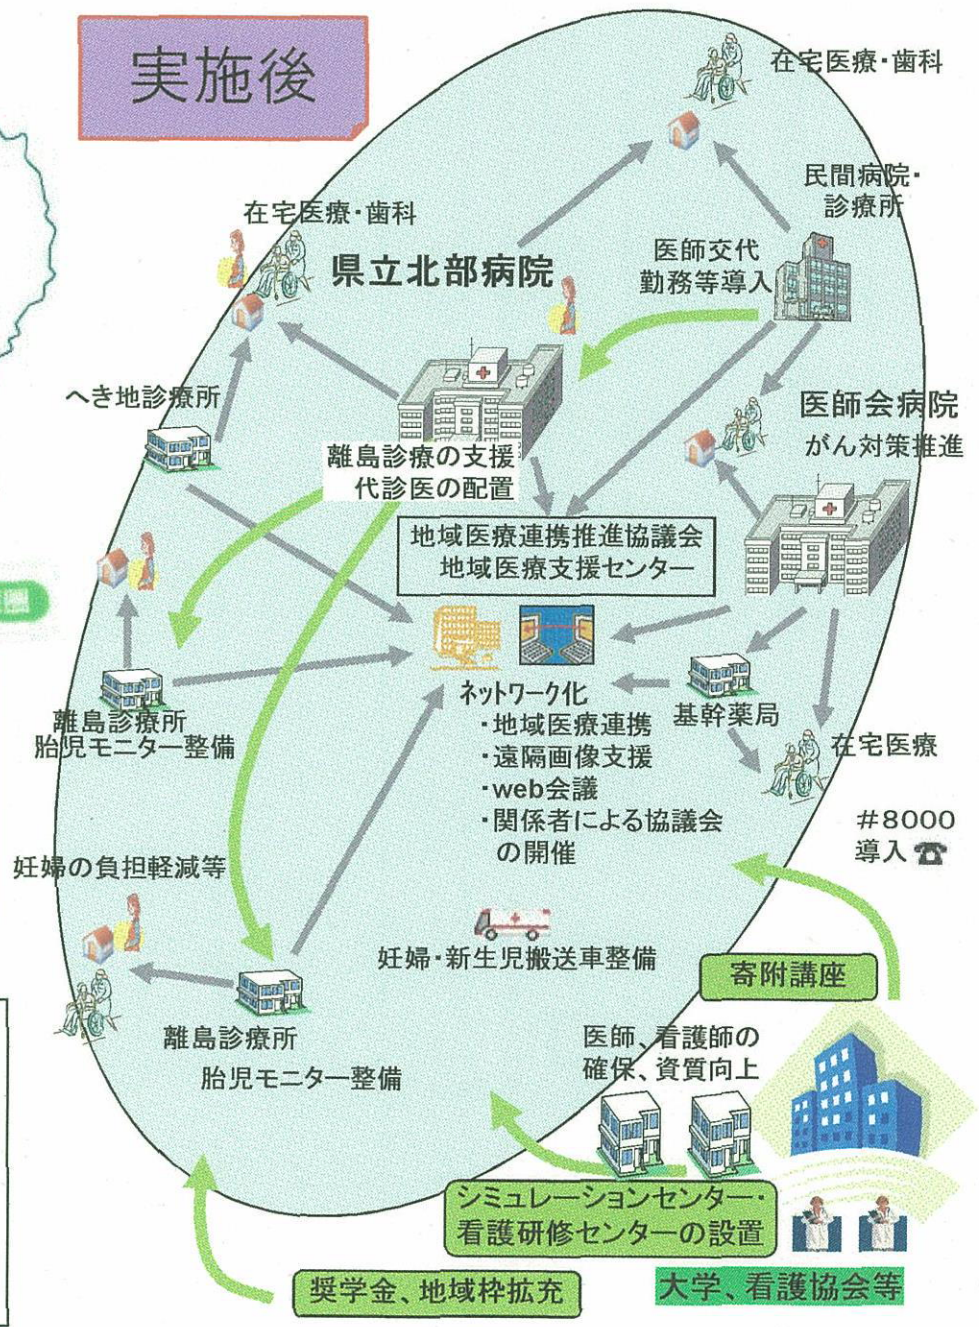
実施後

在宅医療・歯科

民間病院・診療所

在宅医療・歯科

県立北部病院

医師交代勤務等導入

へき地診療所

医師会病院
がん対策推進

離島診療の支援
代診医の配置

地域医療連携推進協議会
地域医療支援センター

ネットワーク化
・地域医療連携
・遠隔画像支援
・web会議
・関係者による協議会の開催

基幹薬局

離島診療所
胎児モニター整備

在宅医療

#8000
導入

妊婦の負担軽減等

妊婦・新生児搬送車整備

寄附講座

離島診療所
胎児モニター整備

医師、看護師の確保、資質向上

シミュレーションセンター・
看護研修センターの設置

大学、看護協会等

奨学金、地域枠拡充